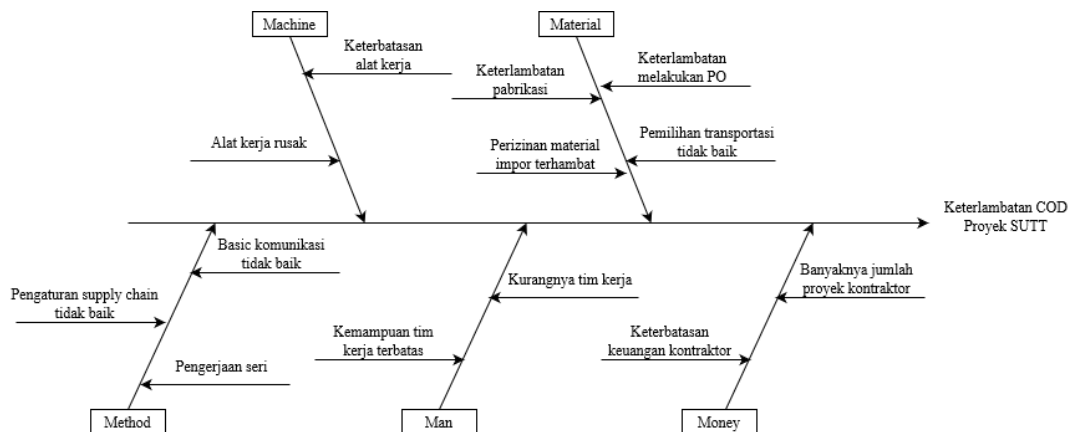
Machine

Keterbatasan alat kerja

Alat kerja rusak

Material

Keterlambatan pabrikasi

Keterlambatan melakukan PO

Perizinan material impor terhambat

Pemilihan transportasi tidak baik

Keterlambatan COD Proyek SUTT

Basic komunikasi tidak baik

Pengaturan supply chain tidak baik

Pengerjaan seri

Kurangnya tim kerja

Kemampuan tim kerja terbatas

Banyaknya jumlah proyek kontraktor

Keterbatasan keuangan kontraktor

Method

Man

Money